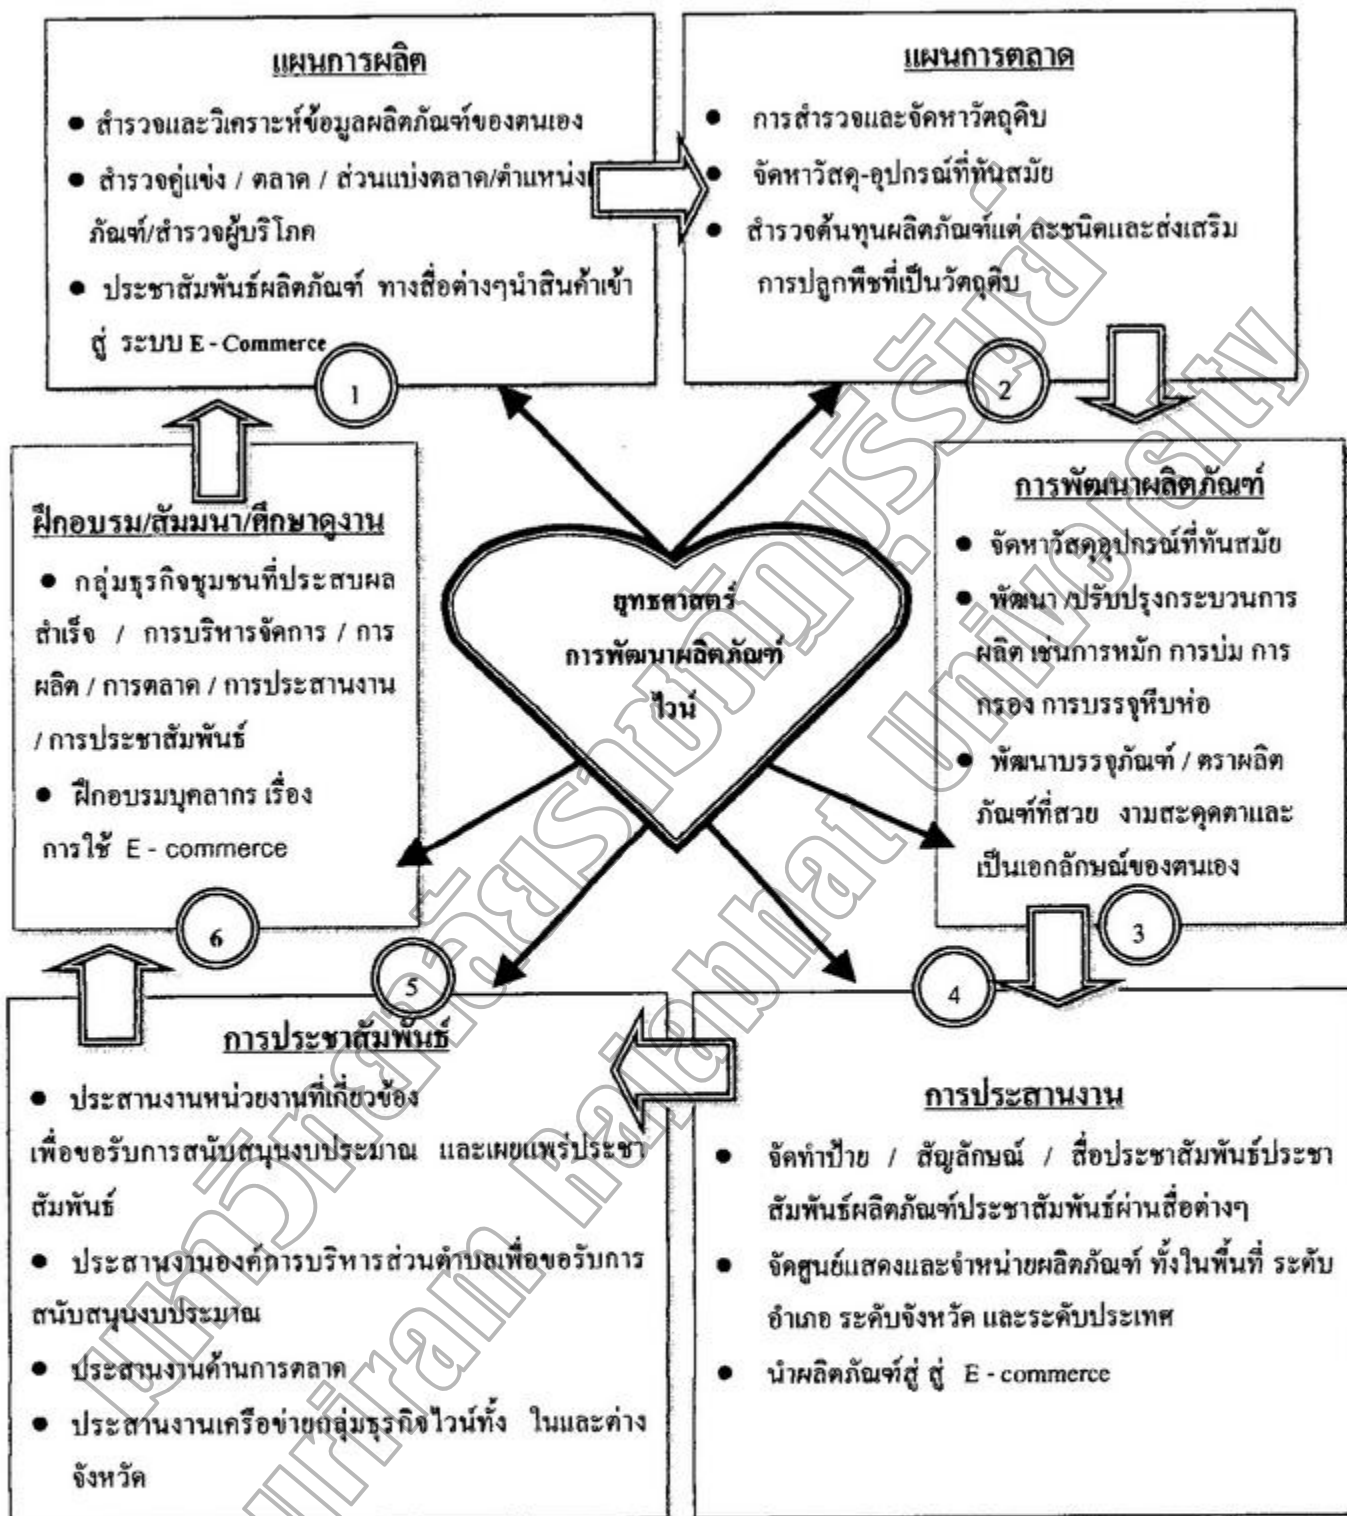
แผนการผลิต

● สำรวจและวิเคราะห์ข้อมูลผลิตภัณฑ์ของตนเอง

● สำรวจคู่แข่ง / ตลาด / ส่วนแบ่งตลาด/ตำแหน่งผลิตภัณฑ์/สำรวจผู้บริโภค

● ประชาสัมพันธ์ผลิตภัณฑ์ ทางสื่อต่างๆนำสินค้าเข้าสู่ ระบบ E - Commerce

1

แผนการตลาด

● การสำรวจและจัดหาวัตถุดิบ

● จัดหาวัสดุ-อุปกรณ์ที่ทันสมัย

● สำรวจต้นทุนผลิตภัณฑ์แต่ ละชนิดและส่งเสริม การปลูกพืชที่เป็นวัตถุดิบ

2

ฝึกอบรม/สัมมนา/ศึกษาดูงาน

● กลุ่มธุรกิจชุมชนที่ประสบผลสำเร็จ / การบริหารจัดการ / การผลิต / การตลาด / การประสานงาน / การประชาสัมพันธ์

● ฝึกอบรมบุคลากร เรื่อง การใช้ E - commerce

6

ยุทธศาสตร์ การพัฒนาผลิตภัณฑ์ ไวน์

การพัฒนาผลิตภัณฑ์

● จัดหาวัสดุอุปกรณ์ที่ทันสมัย

● พัฒนา /ปรับปรุงกระบวนการผลิต เช่นการหมัก การบ่ม การกรอง การบรรจุหีบห่อ

● พัฒนาบรรจุภัณฑ์ / ตราผลิตภัณฑ์ที่สวย งามสะดุดตาและเป็นเอกลักษณ์ของตนเอง

3

5

การประชาสัมพันธ์

● ประสานงานหน่วยงานที่เกี่ยวข้อง เพื่อขอรับการสนับสนุนงบประมาณ และเผยแพร่ประชาสัมพันธ์

● ประสานงานองค์การบริหารส่วนตำบลเพื่อขอรับการสนับสนุนงบประมาณ

● ประสานงานด้านการตลาด

● ประสานงานเครือข่ายกลุ่มธุรกิจไวน์ทั้ง ในและต่างจังหวัด

4

การประสานงาน

● จัดทำป้าย / สัญลักษณ์ / สื่อประชาสัมพันธ์ประชาสัมพันธ์ผลิตภัณฑ์ประชาสัมพันธ์ผ่านสื่อต่างๆ

● จัดศูนย์แสดงและจำหน่ายผลิตภัณฑ์ ทั้งในพื้นที่ ระดับอำเภอ ระดับจังหวัด และระดับประเทศ

● นำผลิตภัณฑ์สู่ สู่ E - commerce

มหาวิทยาลัยราชภัฏบุรีรัมย์ Rajabhat University